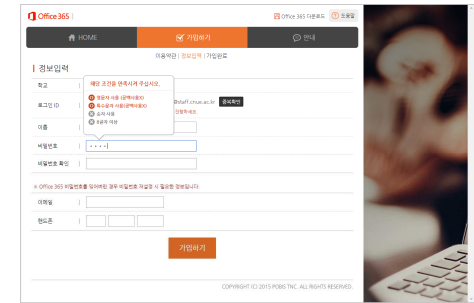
Office 365

Office 365 다운로드 도움말

HOME 가입하기 안내

이용약관 | 정보입력 | 가입완료

| 정보입력

학교

로그인 ID

이름

비밀번호

비밀번호 확인

해당 조건을 만족시켜 주십시오.

영문자 사용 (문자수제한)
특수문자 사용(문자수제한)
숫자 사용
8글자 이상

@staff.cnue.ac.kr 중복확인

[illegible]

※ Office 365 비밀번호를 잊어버린 경우 비밀번호 재설정 시 필요한 정보입니다.

이메일

핸드폰

가입하기

COPYRIGHT (C) 2015 POBIS TNC. ALL RIGHTS RESERVED.